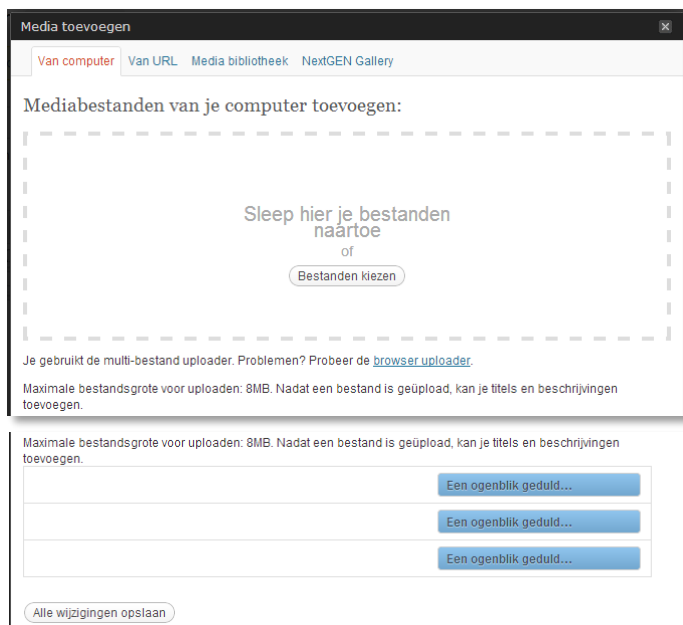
Media toevoegen

×

Van computer Van URL Media bibliotheek NextGEN Gallery

Mediabestanden van je computer toevoegen:

Sleep hier je bestanden naartoe

of

Bestanden kiezen

Je gebruikt de multi-bestand uploader. Problemen? Probeer de browser uploader.

Maximale bestandsgrote voor uploaden: 8MB. Nadat een bestand is geüpload, kan je titels en beschrijvingen toevoegen.

Maximale bestandsgrote voor uploaden: 8MB. Nadat een bestand is geüpload, kan je titels en beschrijvingen toevoegen.

Een ogenblik geduld...

Een ogenblik geduld...

Een ogenblik geduld...

Alle wijzigingen opslaan